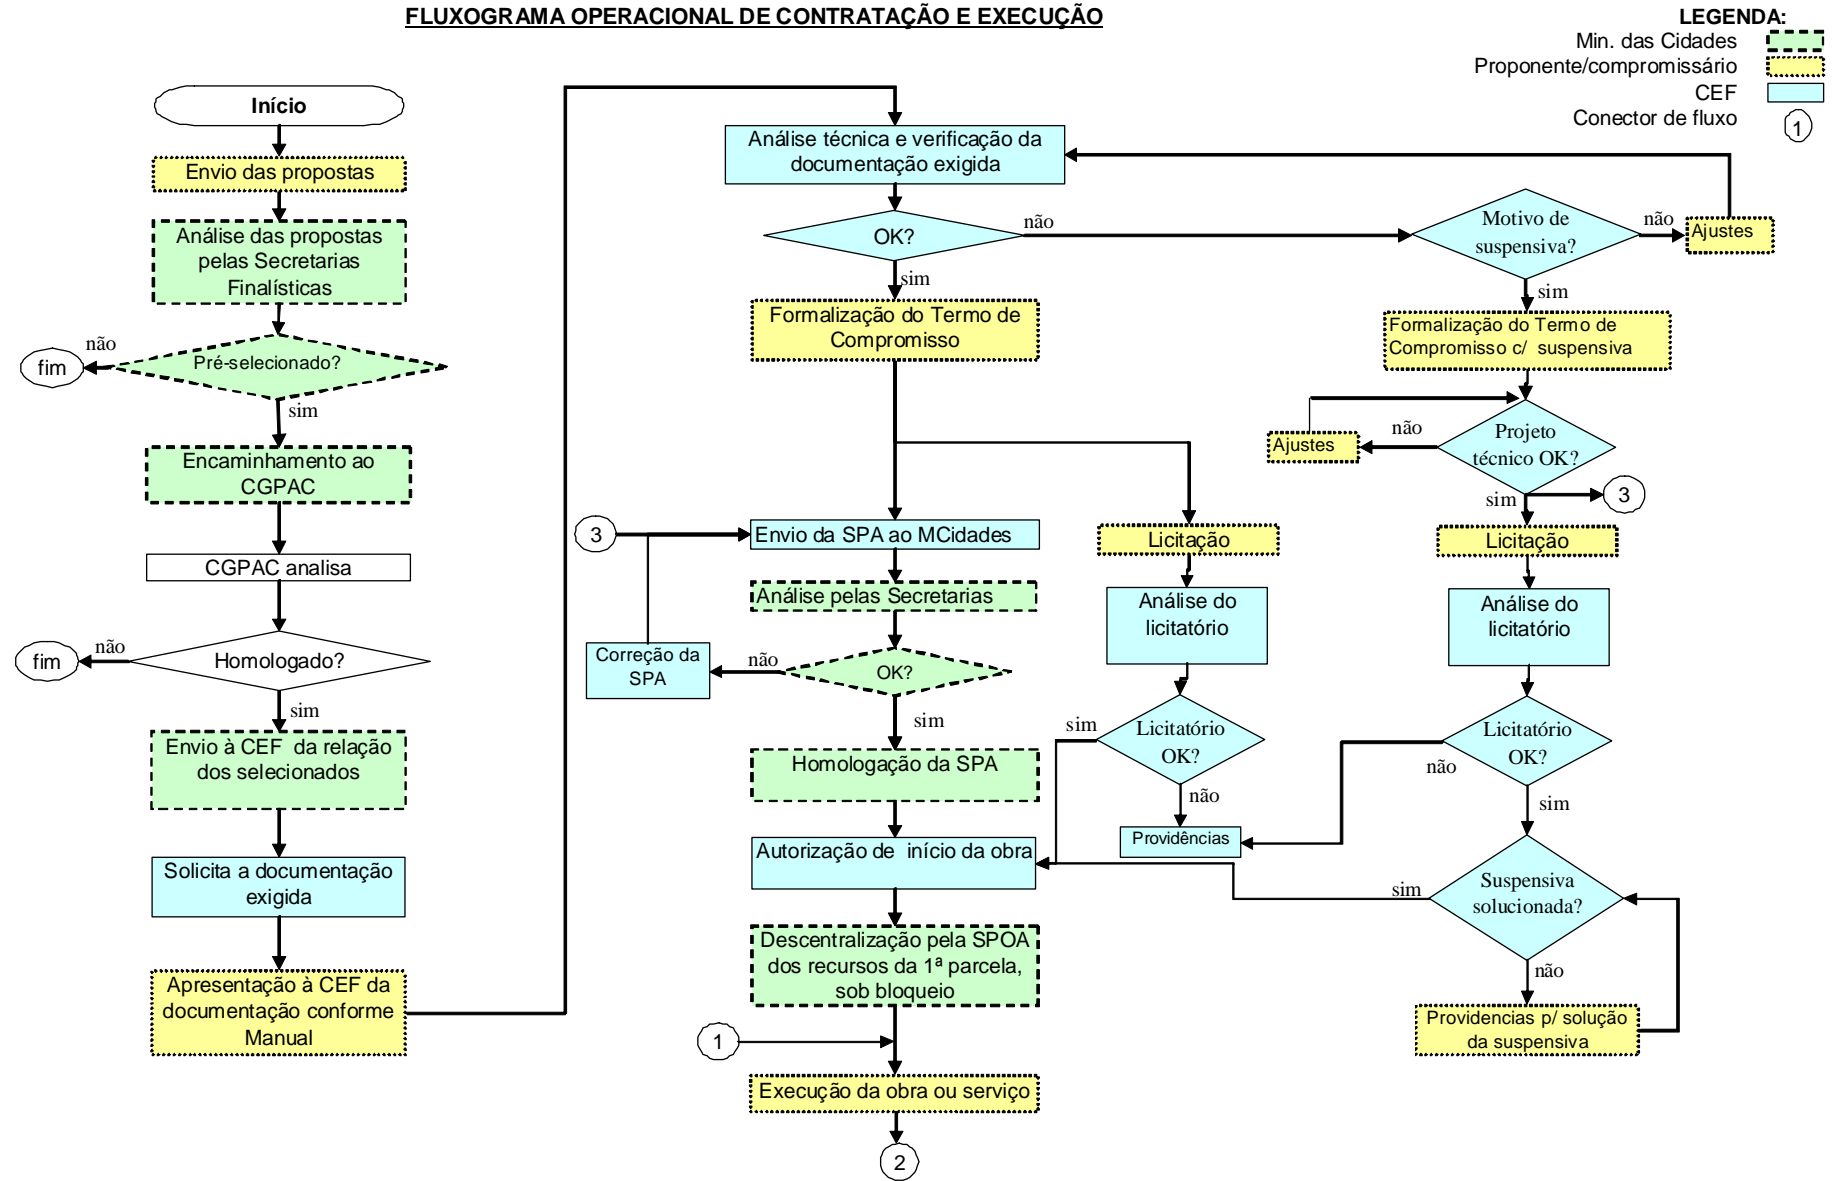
FLUXOGRAMA OPERACIONAL DE CONTRATAÇÃO E EXECUÇÃO

LEGENDA:
Min. das Cidades
Proponente/compromissário
CEF
Conector de fluxo 1

Início
Envio das propostas
Análise das propostas pelas Secretarias Finalísticas
Pré-selecionado?
não
fim
sim
Encaminhamento ao CGPAC
CGPAC analisa
Homologado?
não
fim
sim
Envio à CEF da relação dos selecionados
Solicita a documentação exigida
Apresentação à CEF da documentação conforme Manual

Análise técnica e verificação da documentação exigida
OK?
não
sim
Formalização do Termo de Compromisso
3
Envio da SPA ao MCidades
Análise pelas Secretarias
Correção da SPA
não
OK?
sim
Homologação da SPA
Autorização de início da obra
Descentralização pela SPOA dos recursos da 1ª parcela, sob bloqueio
1
Execução da obra ou serviço
2

Licitação
Análise do licitatório
sim
Licitatório OK?
não
Providências

Motivo de suspensiva?
não
Ajustes
sim
Formalização do Termo de Compromisso c/ suspensiva
Ajustes
não
Projeto técnico OK?
sim
3
Licitação
Análise do licitatório
Licitatório OK?
não
sim
sim
Suspensiva solucionada?
não
Providencias p/ solução da suspensiva